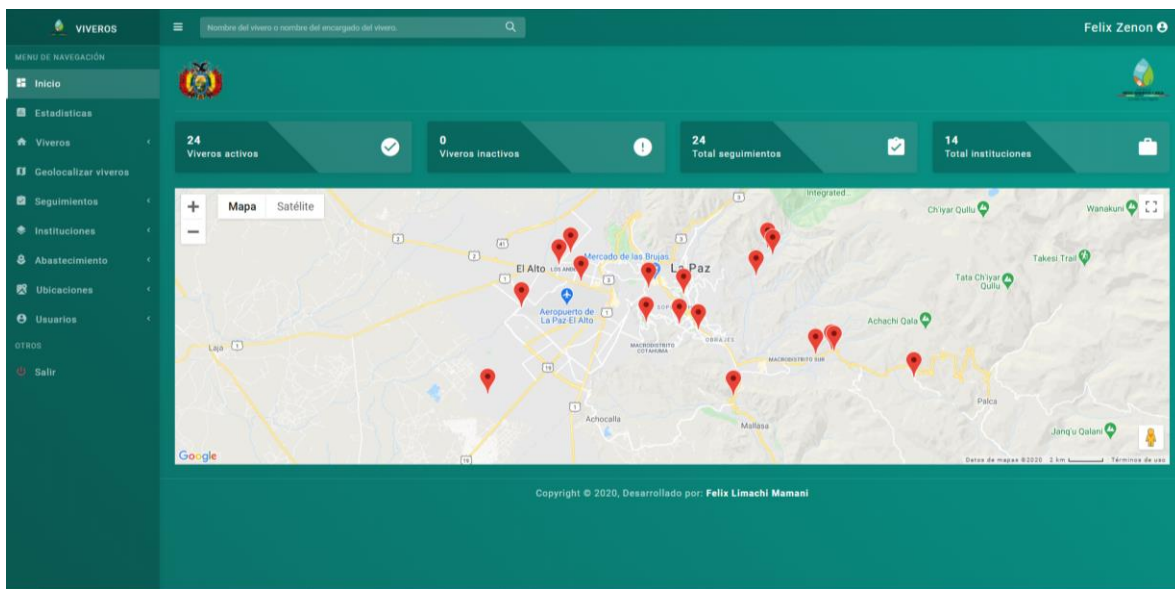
VIVEROS

Nombre del vivero o nombre del encargado del vivero.

Felix Zenon

MENU DE NAVEGACIÓN

Inicio

Estadisticas

Viveros

Geolocalizar viveros

Seguimientos

Instituciones

Abastecimiento

Ubicaciones

Usuarios

OTROS

Salir

24
Viveros activos

0
Viveros inactivos

24
Total seguimientos

14
Total instituciones

+
−
Mapa Satélite

Integrated
Ch'iyar Qullu
Wanakuni
Takesi Trail
Tata Ch'iyar Qullu
Achachi Qala
El Alto
LOS ANDES
Mercado de las Brujas
La Paz
Aeropuerto de La Paz-El Alto
SOPO
OBRAJES
MACRODISTRITO COTAHUMA
MACRODISTRITO SUR
Laja
Achocalla
Mallasa
Palca
Janq'u Qalani
Google
Datos de mapas ©2020 2 km Términos de uso

Copyright © 2020, Desarrollado por: Felix Limachi Mamani